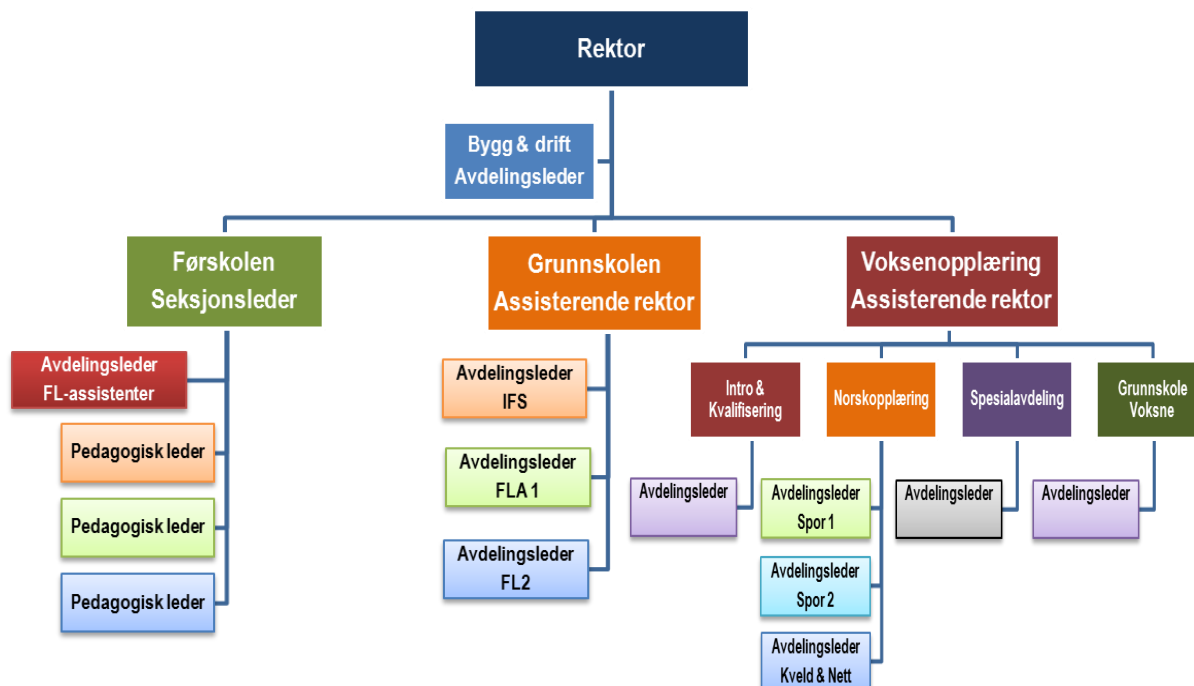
Rektor

Bygg & drift
Avdelingsleder

Førskolen
Seksjonsleder

Avdelingsleder
FL-assistenter

Pedagogisk leder

Pedagogisk leder

Pedagogisk leder

Grunnskolen
Assisterende rektor

Avdelingsleder
IFS

Avdelingsleder
FLA 1

Avdelingsleder
FL2

Voksenopplæring
Assisterende rektor

Intro &
Kvalifisering

Avdelingsleder

Norskopplæring

Avdelingsleder
Spor 1

Avdelingsleder
Spor 2

Avdelingsleder
Kveld & Nett

Spesialavdeling

Avdelingsleder

Grunnskole
Voksne

Avdelingsleder